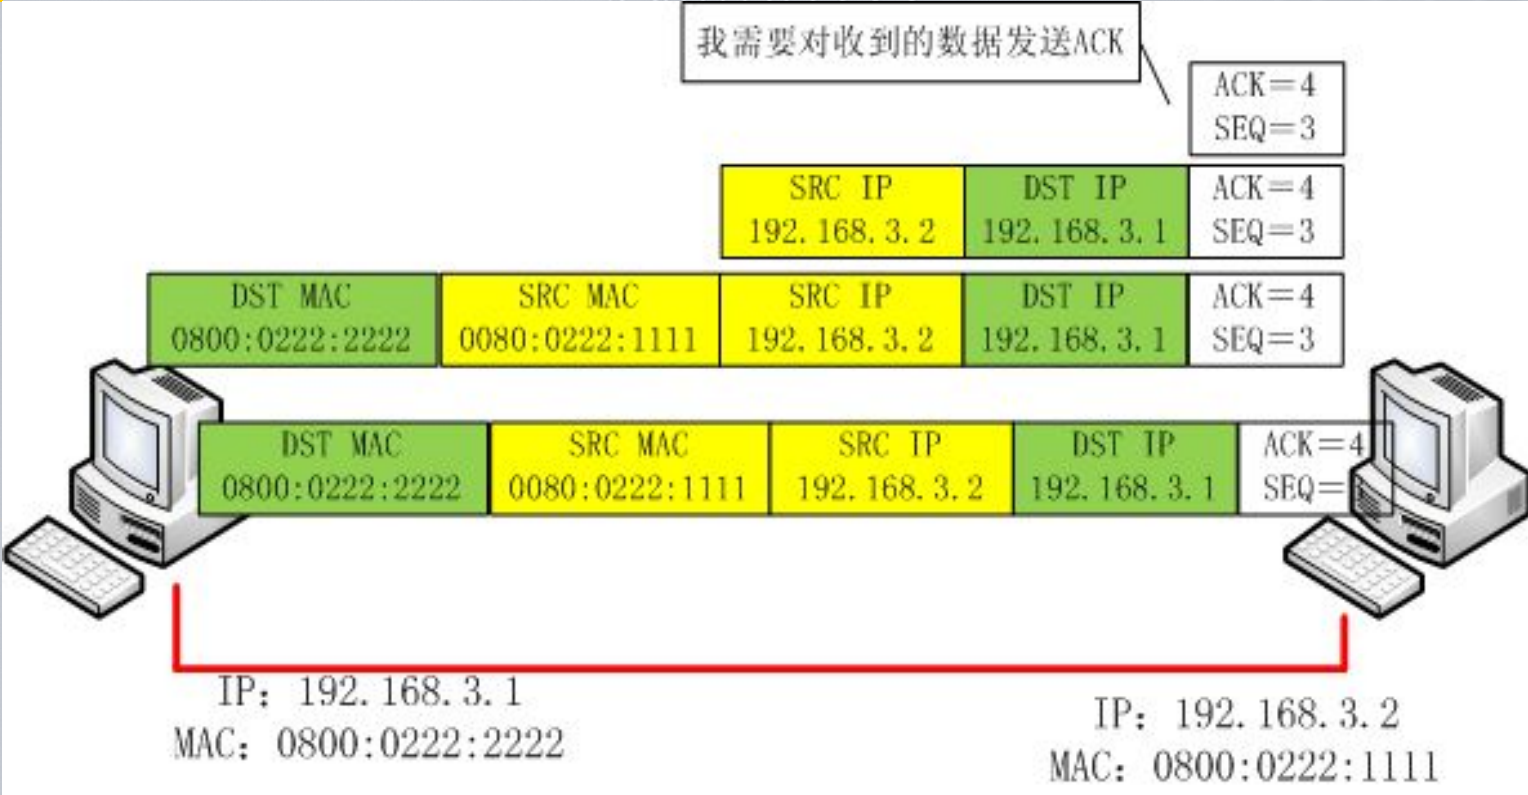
我需要对收到的数据发送ACK

ACK=4
SEQ=3

| SRC IP 192.168.3.2 | DST IP 192.168.3.1 | ACK=4 SEQ=3 |
|---|---|---|

| DST MAC 0800:0222:2222 | SRC MAC 0080:0222:1111 | SRC IP 192.168.3.2 | DST IP 192.168.3.1 | ACK=4 SEQ=3 |
|---|---|---|---|---|

| DST MAC 0800:0222:2222 | SRC MAC 0080:0222:1111 | SRC IP 192.168.3.2 | DST IP 192.168.3.1 | ACK=4 SEQ=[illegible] |
|---|---|---|---|---|

IP：192.168.3.1
MAC：0800:0222:2222

IP：192.168.3.2
MAC：0800:0222:1111